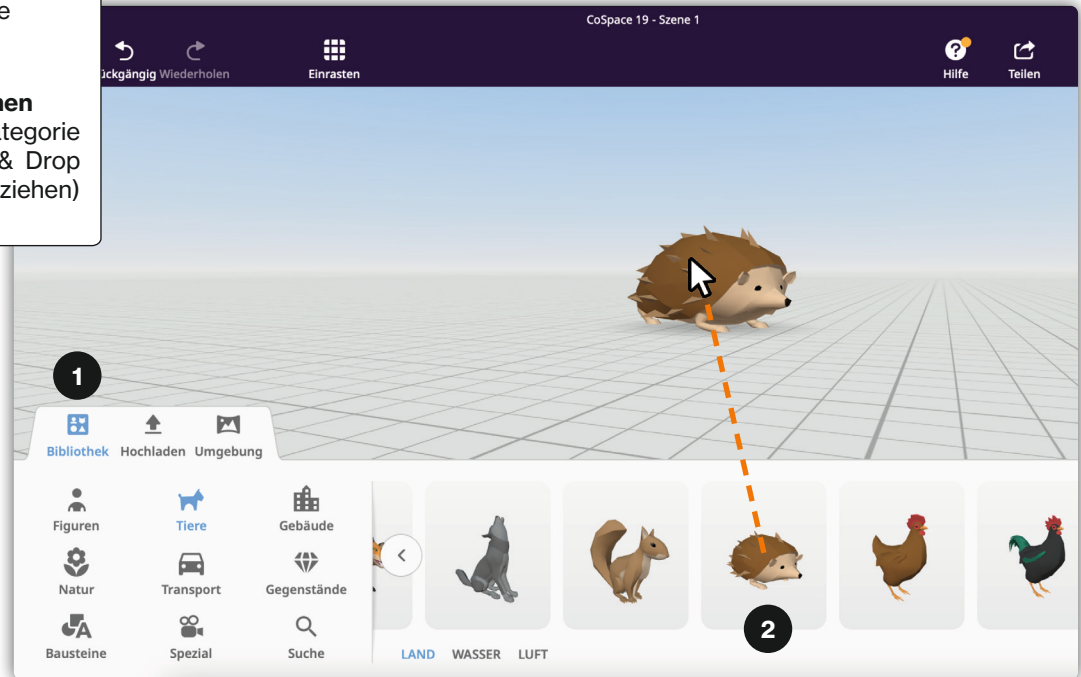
e

hen
tegorie
& Drop
ziehen)

CoSpace 19 - Szene 1

ückgängig Wiederholen

Einrasten

Hilfe

Teilen

1

Bibliothek Hochladen Umgebung

Figuren

Tiere

Gebäude

Natur

Transport

Gegenstände

Bausteine

Spezial

Suche

LAND WASSER LUFT

2